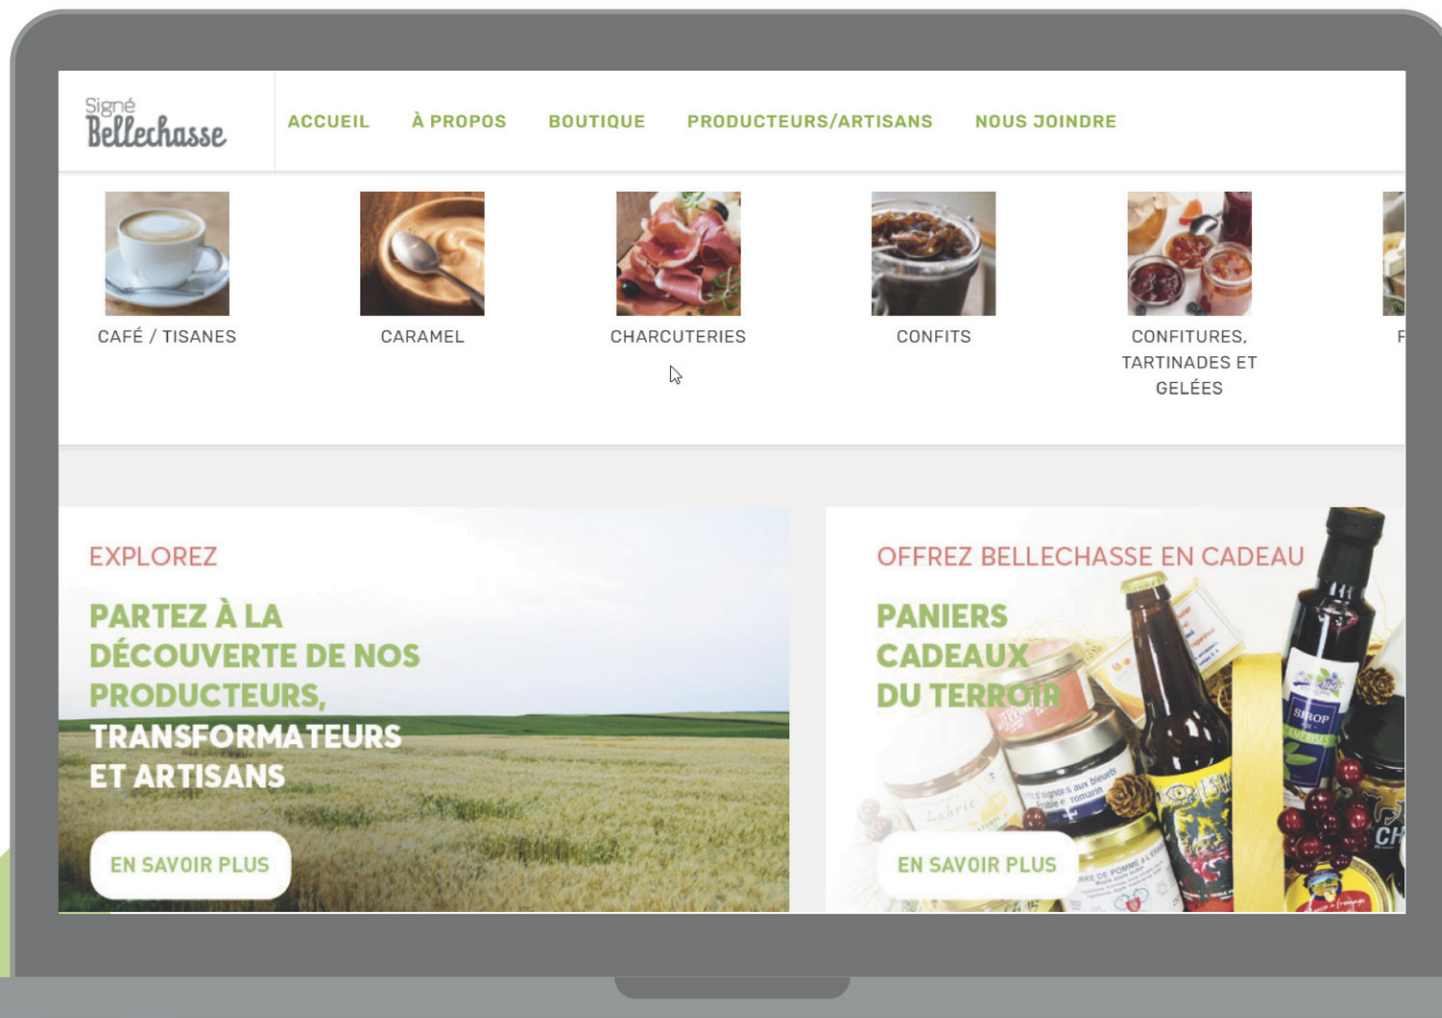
Signé Bellechasse

ACCUEIL À PROPOS BOUTIQUE PRODUCTEURS/ARTISANS NOUS JOINDRE

CAFÉ / TISANES

CARAMEL

CHARCUTERIES

CONFITS

CONFITURES, TARTINADES ET GELÉES

F

EXPLOREZ

PARTEZ À LA DÉCOUVERTE DE NOS PRODUCTEURS, TRANSFORMATEURS ET ARTISANS

EN SAVOIR PLUS

OFFREZ BELLECHASSE EN CADEAU

PANIERS CADEAUX DU TERROIR

EN SAVOIR PLUS

SIROP

Labrie

CH